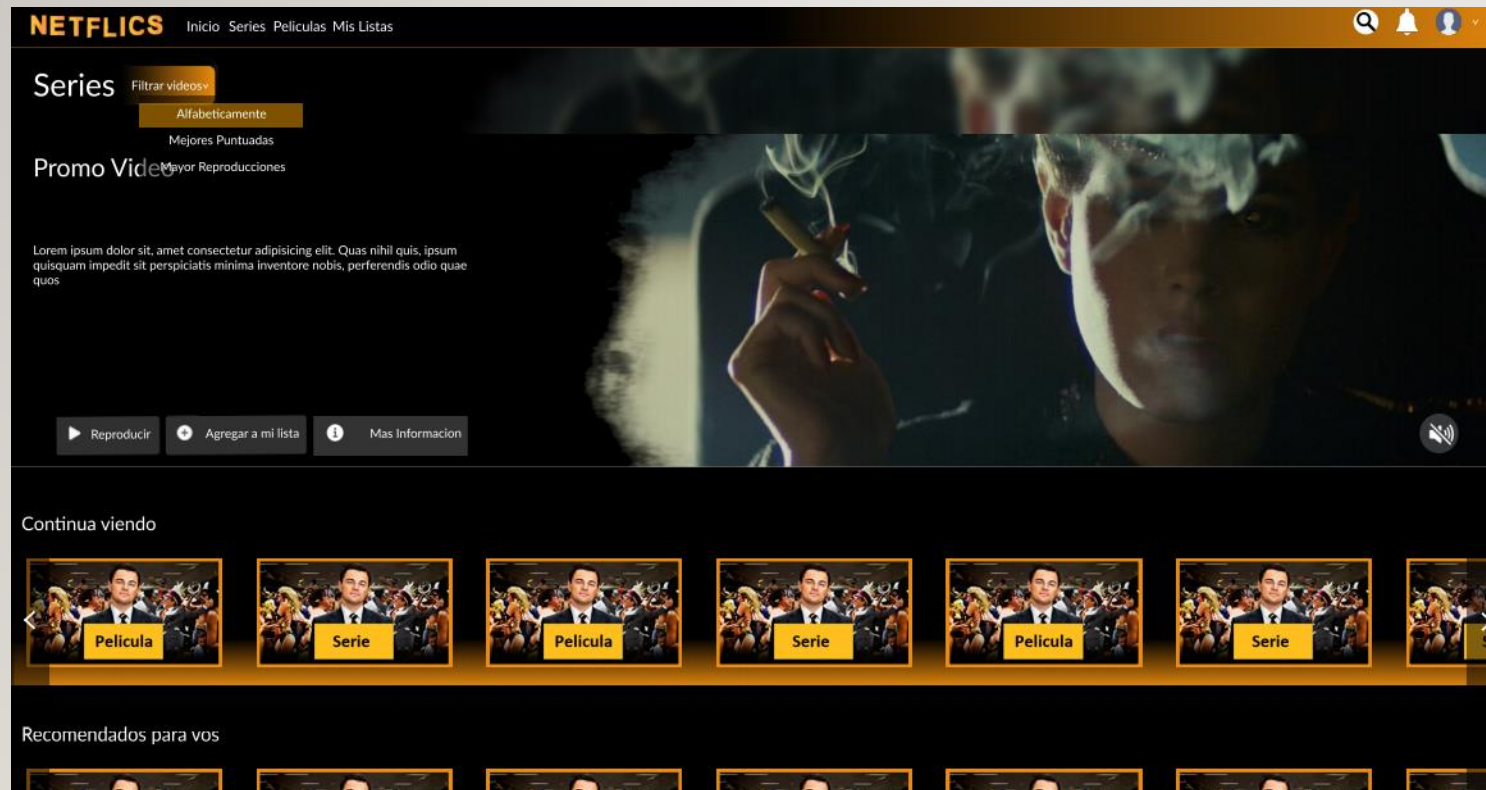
NETFLICS Inicio Series Peliculas Mis Listas

Series Filtrar videos
Alfabeticamente
Mejores Puntuadas
Mayor Reproducciones

Promo Video

Lorem ipsum dolor sit, amet consectetur adipisicing elit. Quas nihil quis, ipsum quisquam impedit sit perspiciatis minima inventore nobis, perferendis odio quae quos

Reproducir Agregar a mi lista Mas Informacion

Continua viendo

Pelicula Serie Pelicula Serie Pelicula Serie

Recomendados para vos